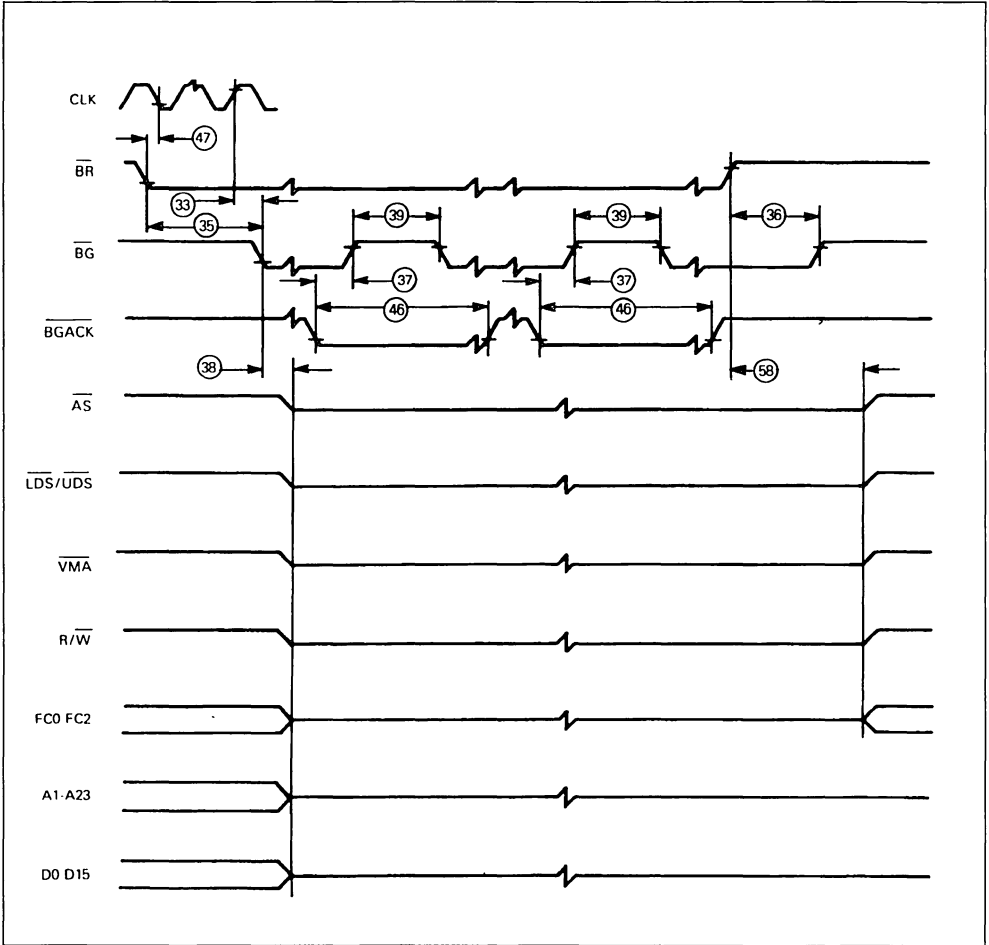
CLK

47

$\overline{BR}$

33

35

$\overline{BG}$

39

37

39

37

36

$\overline{BGACK}$

46

46

38

58

$\overline{AS}$

$\overline{LDS}/\overline{UDS}$

$\overline{VMA}$

$R/\overline{W}$

FC0 FC2

A1-A23

D0 D15